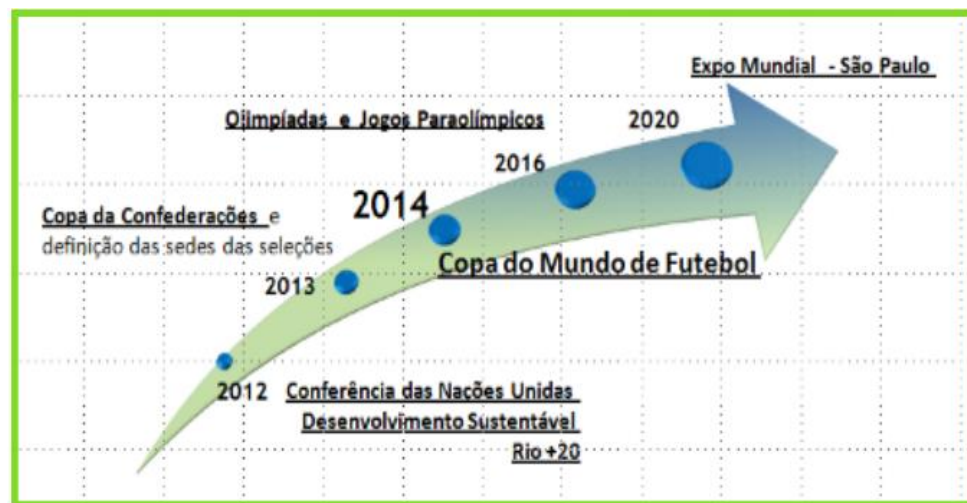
Expo Mundial - São Paulo

Olimpíadas e Jogos Paraolímpicos

2020

2016

2014

Copa da Confederações e definição das sedes das seleções

Copa do Mundo de Futebol

2013

2012 Conferência das Nações Unidas Desenvolvimento Sustentável Rio +20